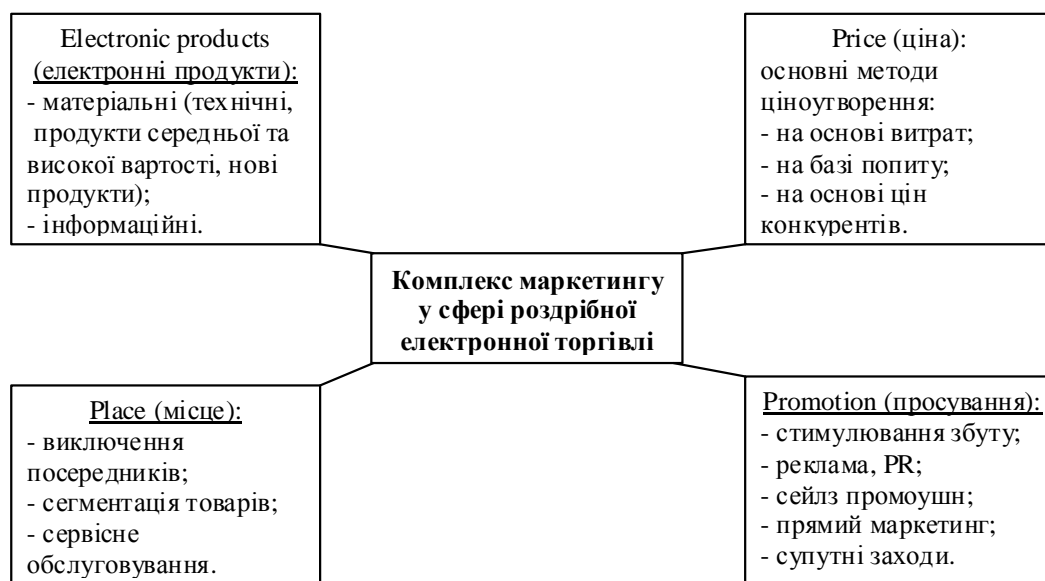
Electronic products
(електронні продукти):
- матеріальні (технічні, продукти середньої та високої вартості, нові продукти);
- інформаційні.

Price (ціна):
основні методи ціноутворення:
- на основі витрат;
- на базі попиту;
- на основі цін конкурентів.

Комплекс маркетингу у сфері роздрібної електронної торгівлі

Place (місце):
- виключення посередників;
- сегментація товарів;
- сервісне обслуговування.

Promotion (просування):
- стимулювання збуту;
- реклама, PR;
- сейлз промоушн;
- прямий маркетинг;
- супутні заходи.